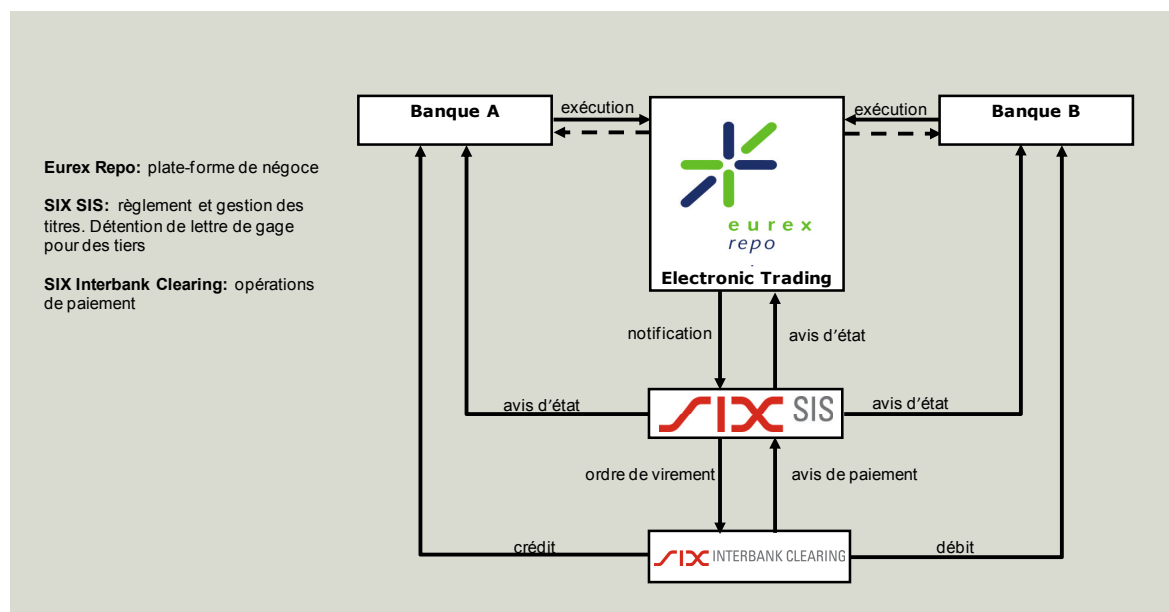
Eurex Repo: plate-forme de négoce

SIX SIS: règlement et gestion des titres. Détention de lettre de gage pour des tiers

SIX Interbank Clearing: opérations de paiement

Banque A

exécution

eurex repo

Electronic Trading

exécution

Banque B

notification

avis d'état

avis d'état

SIX SIS

avis d'état

ordre de virement

avis de paiement

crédit

SIX INTERBANK CLEARING

débit